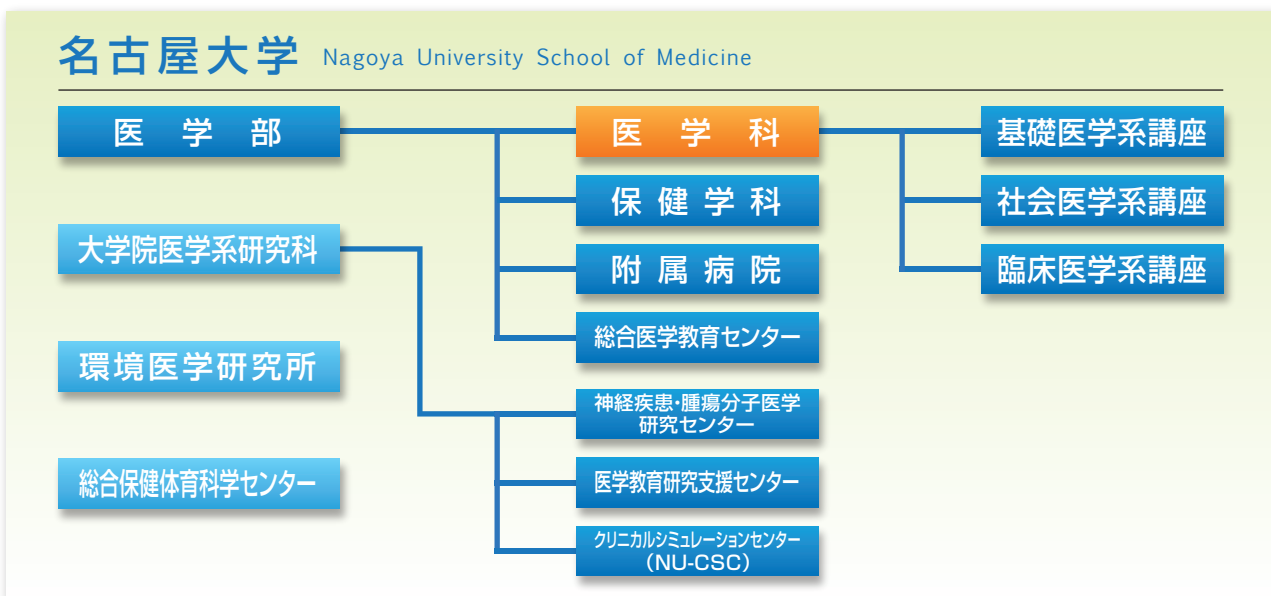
名古屋大学 Nagoya University School of Medicine

医学部

医学科

基礎医学系講座

社会医学系講座

臨床医学系講座

保健学科

附属病院

総合医学教育センター

大学院医学系研究科

神経疾患・腫瘍分子医学研究センター

医学教育研究支援センター

クリニカルシミュレーションセンター（NU-CSC）

環境医学研究所

総合保健体育科学センター